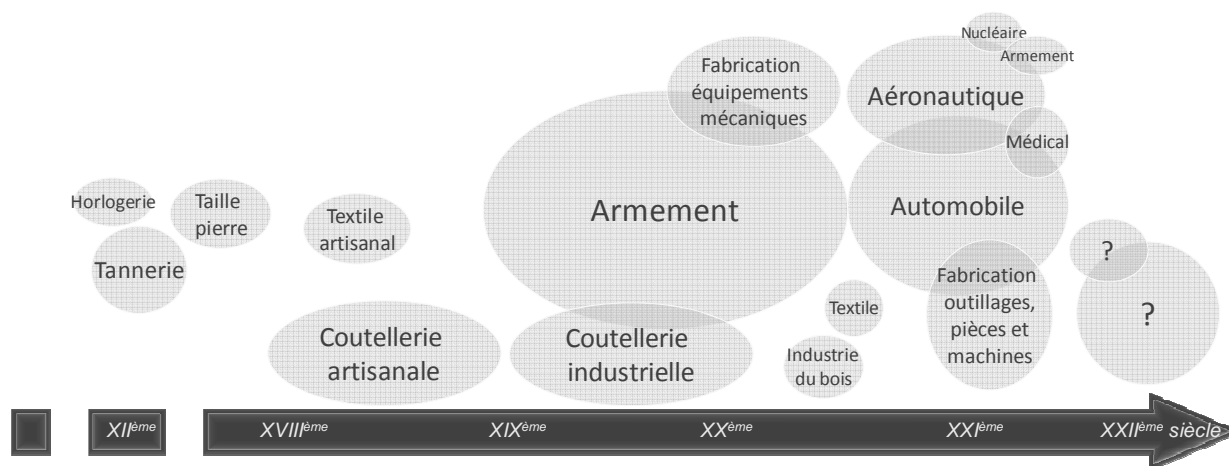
Nucléaire
Armement
Fabrication équipements mécaniques
Aéronautique
Médical
Horlogerie
Taille pierre
Textile artisanal
Armement
Automobile
Tannerie
?
Fabrication outillages, pièces et machines
Textile
?
Coutellerie artisanale
Coutellerie industrielle
Industrie du bois
XII$^{ème}$
XVIII$^{ème}$
XIX$^{ème}$
XX$^{ème}$
XXI$^{ème}$
XXII$^{ème}$ siècle